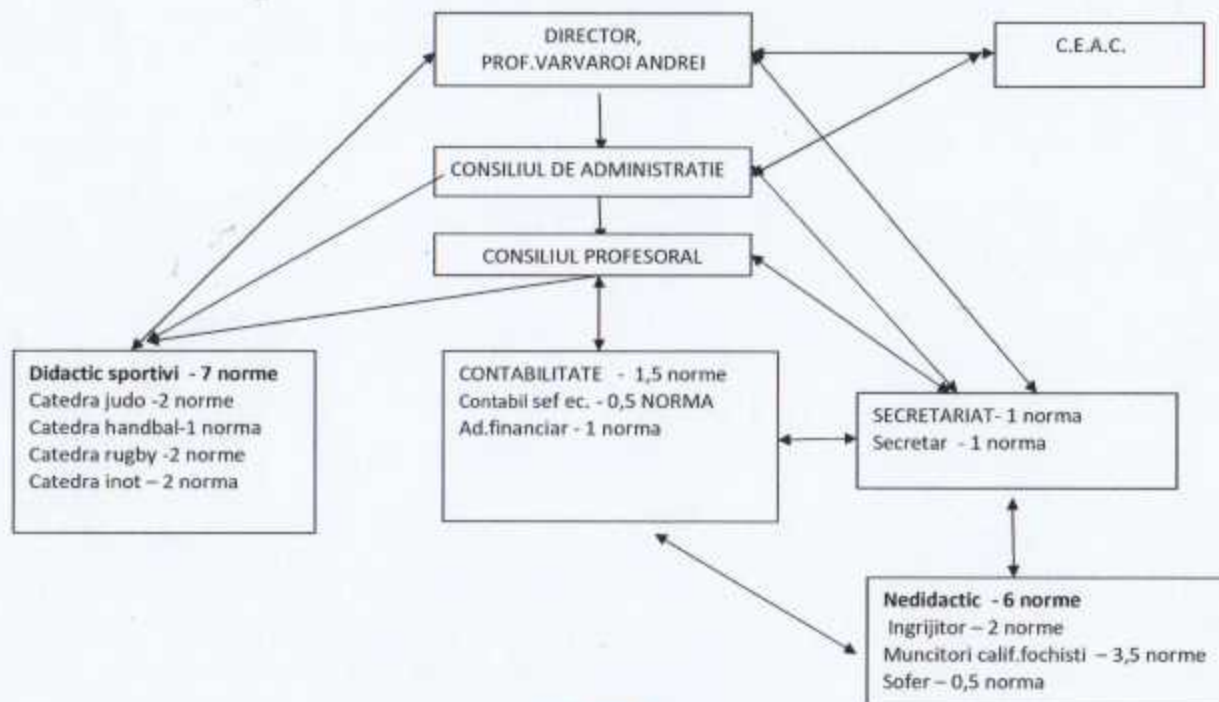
DIRECTOR,
PROF.VARVAROI ANDREI

C.E.A.C.

CONSILIUL DE ADMINISTRATIE

CONSILIUL PROFESORAL

**Didactic sportivi - 7 norme**
Catedra judo -2 norme
Catedra handbal-1 norma
Catedra rugby -2 norme
Catedra inot – 2 norma

CONTABILITATE - 1,5 norme
Contabil sef ec. - 0,5 NORMA
Ad.financiar - 1 norma

SECRETARIAT- 1 norma
Secretar - 1 norma

**Nedidactic - 6 norme**
Ingrijitor – 2 norme
Muncitori calif.fochisti – 3,5 norme
Sofer – 0,5 norma